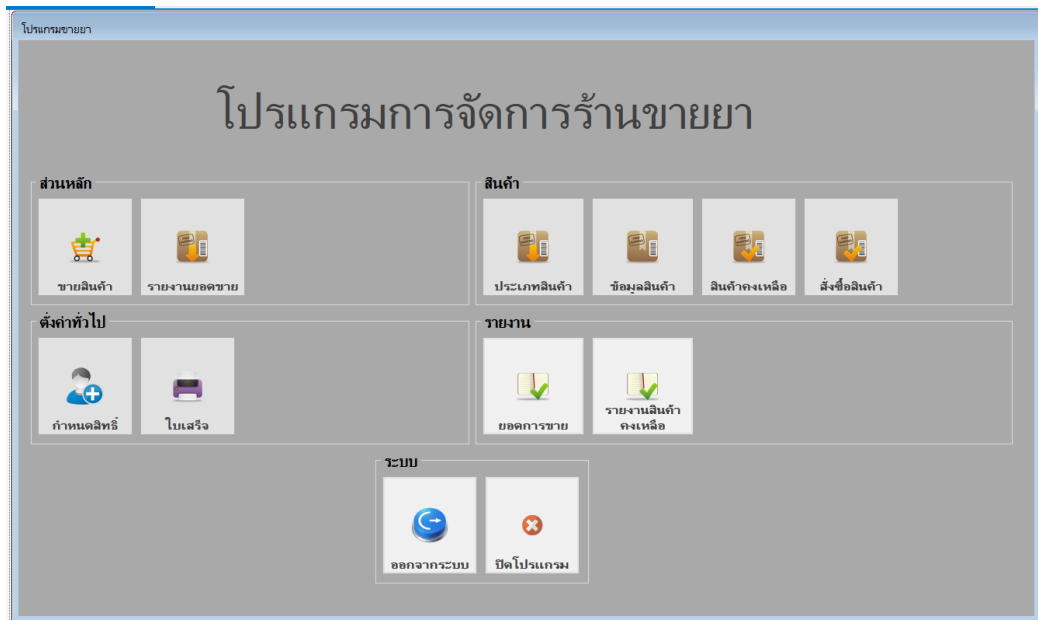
โปรแกรมขายยา

โปรแกรมการจัดการร้านขายยา

ส่วนหลัก

ขายสินค้า

รายงานยอดขาย

สินค้า

ประเภทสินค้า

ข้อมูลสินค้า

สินค้าคงเหลือ

สั่งซื้อสินค้า

ตั้งค่าทั่วไป

กำหนดสิทธิ์

ใบเสร็จ

รายงาน

ยอดการขาย

รายงานสินค้าคงเหลือ

ระบบ

ออกจากระบบ

ปิดโปรแกรม